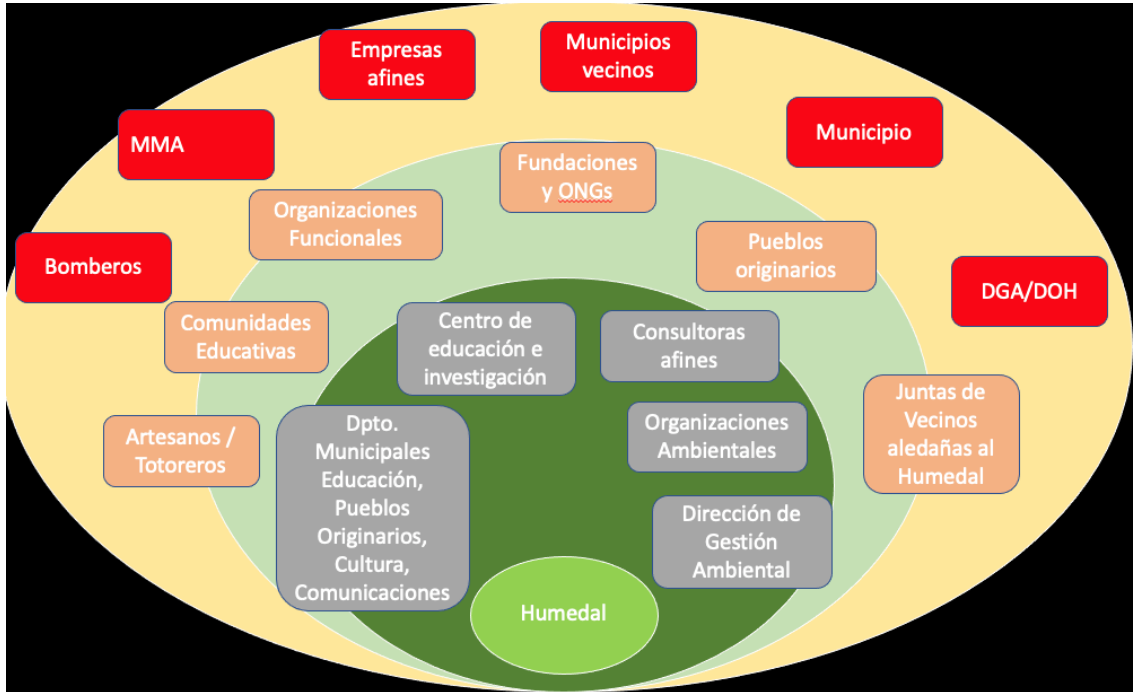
Empresas afines

Municipios vecinos

MMA

Municipio

Fundaciones y ONGs

Organizaciones Funcionales

Bomberos

Pueblos originarios

DGA/DOH

Comunidades Educativas

Centro de educación e investigación

Consultoras afines

Juntas de Vecinos aledañas al Humedal

Artesanos / Totoreros

Dpto. Municipales Educación, Pueblos Originarios, Cultura, Comunicaciones

Organizaciones Ambientales

Dirección de Gestión Ambiental

Humedal